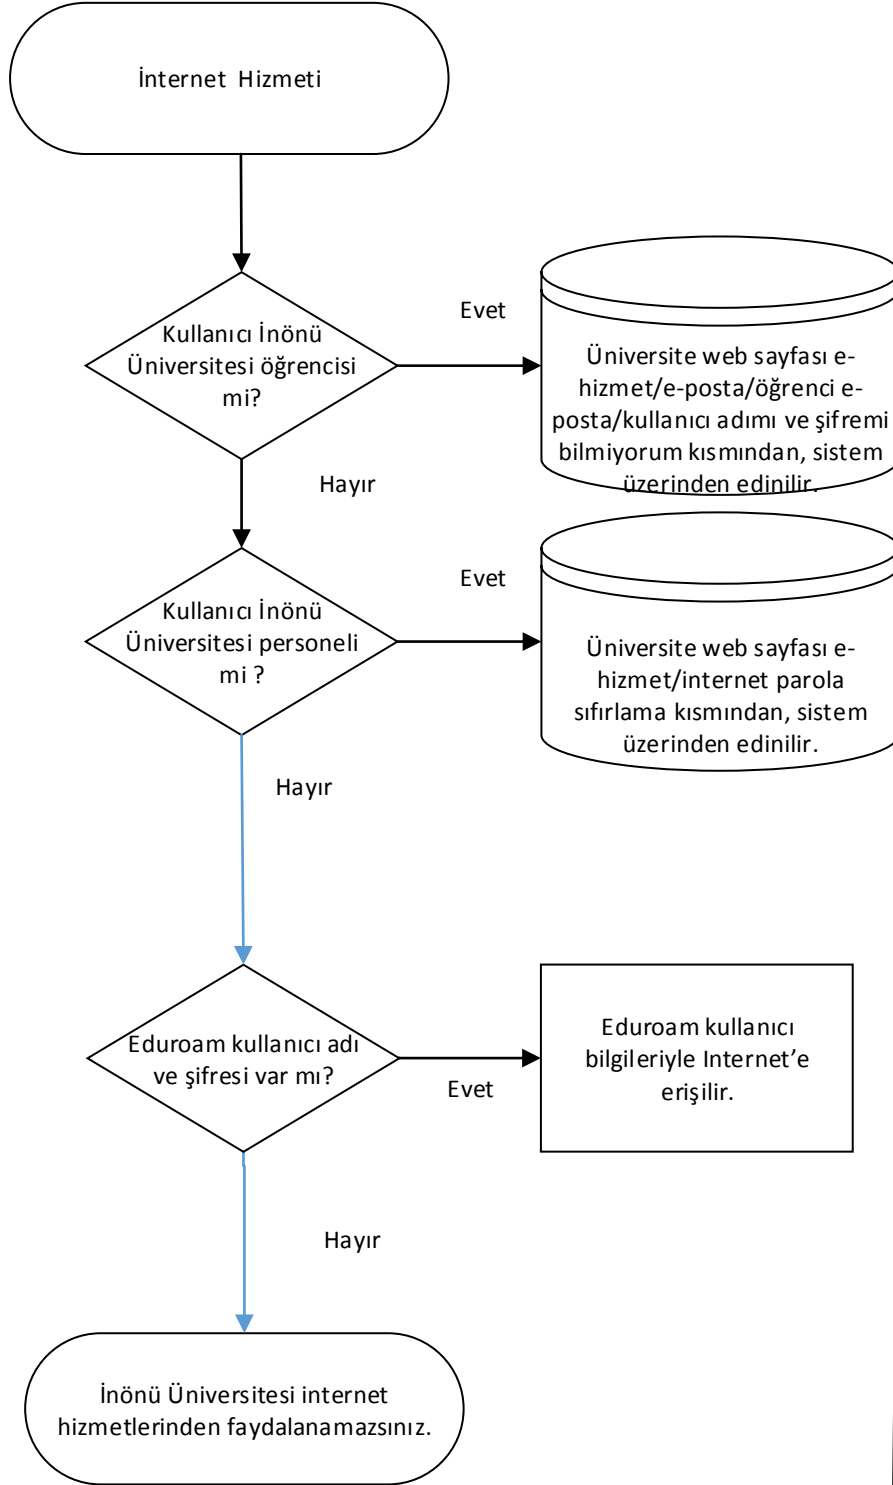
İnternet Hizmeti

Kullanıcı İnönü Üniversitesi öğrencisi mi?

Evet

Üniversite web sayfası e-hizmet/e-posta/öğrenci e-posta/kullanıcı adımı ve şifremi bilmiyorum kısmından, sistem üzerinden edinilir.

Hayır

Kullanıcı İnönü Üniversitesi personeli mi ?

Evet

Üniversite web sayfası e-hizmet/internet parola sıfırlama kısmından, sistem üzerinden edinilir.

Hayır

Eduroam kullanıcı adı ve şifresi var mı?

Evet

Eduroam kullanıcı bilgileriyle Internet'e erişilir.

Hayır

İnönü Üniversitesi internet hizmetlerinden faydalanamazsınız.